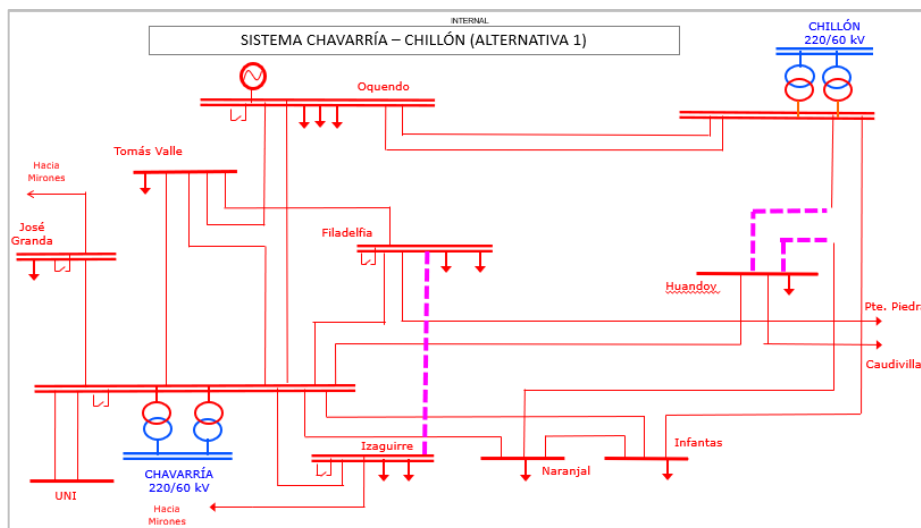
INTERNAL

SISTEMA CHAVARRÍA – CHILLÓN (ALTERNATIVA 1)

CHILLÓN
220/60 kV

Oquendo

Hacia
Mirones

Tomás Valle

José
Granda

Filadelfia

Huandoy

Pte. Piedr

Caudivilla

Izaguirre

Infantas

Naranjal

UNI

CHAVARRÍA
220/60 kV

Hacia
Mirones